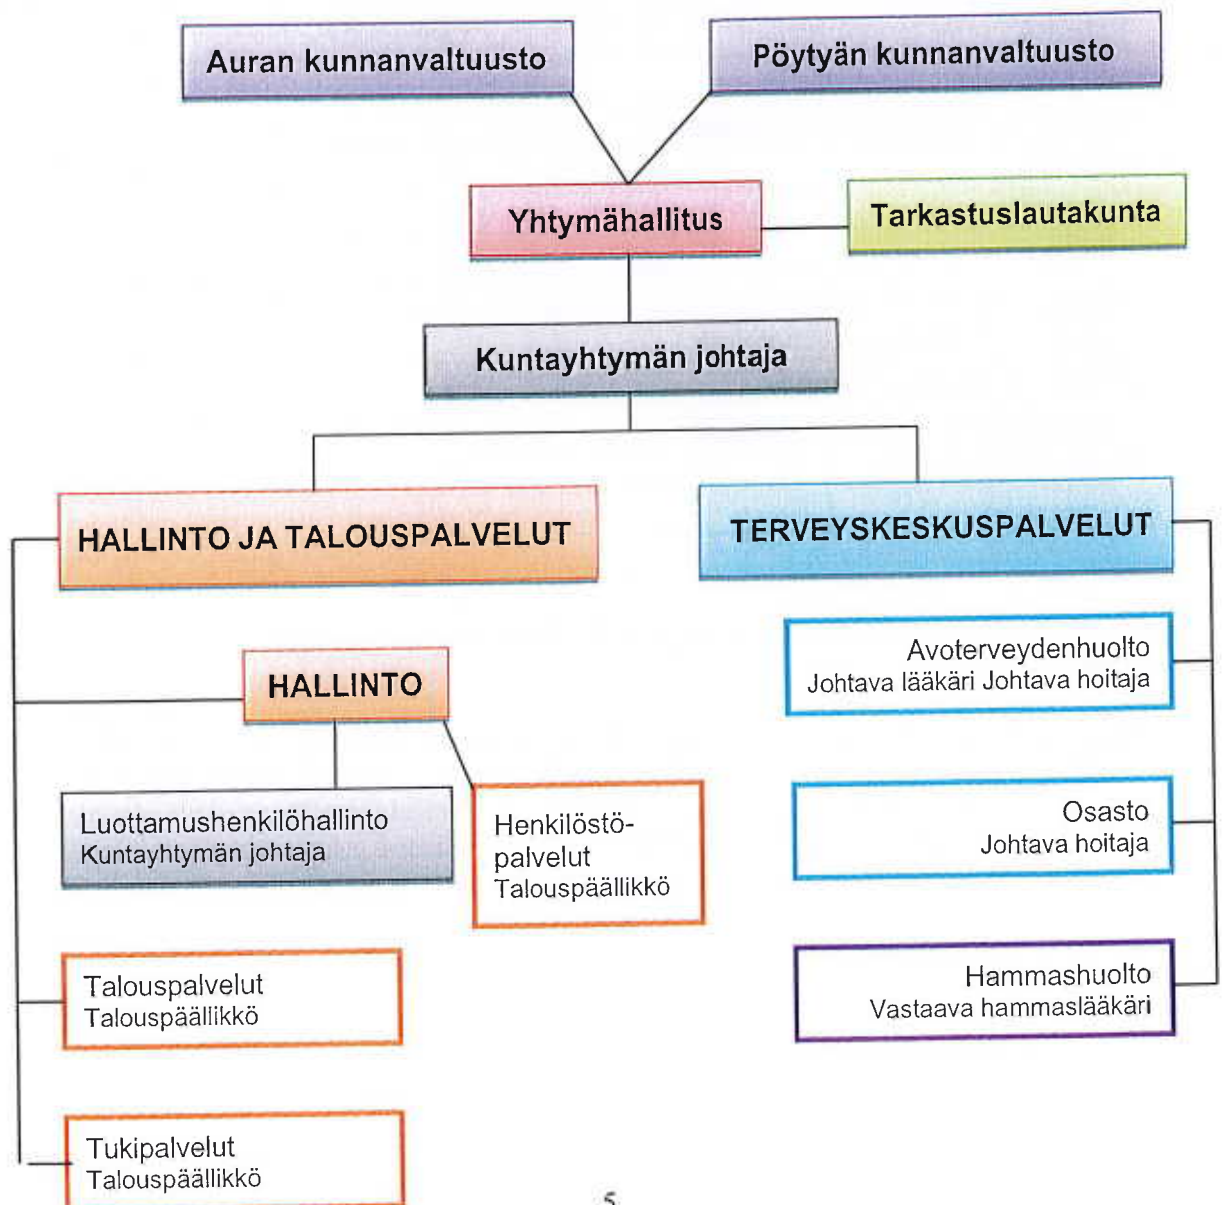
Auran kunnanvaltuusto

Pöytyän kunnanvaltuusto

Yhtymähallitus

Tarkastuslautakunta

Kuntayhtymän johtaja

HALLINTO JA TALOUSPALVELUT

TERVEYSKESKUSPALVELUT

HALLINTO

Luottamushenkilöhallinto
Kuntayhtymän johtaja

Henkilöstöpalvelut
Talouspäällikkö

Talouspalvelut
Talouspäällikkö

Tukipalvelut
Talouspäällikkö

Avoterveydenhuolto
Johtava lääkäri Johtava hoitaja

Osasto
Johtava hoitaja

Hammashuolto
Vastaava hammaslääkäri

5